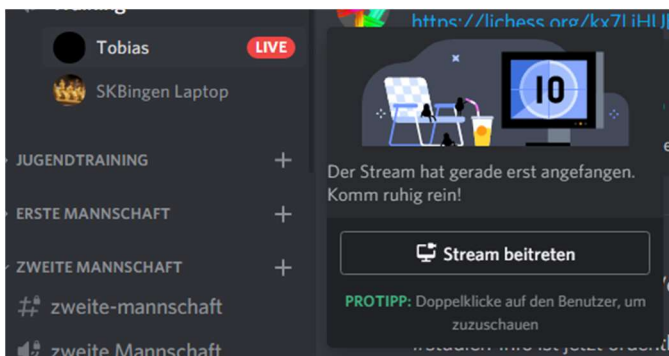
Training

Tobias LIVE

SKBingen Laptop

JUGENDTRAINING

ERSTE MANNSCHAFT

ZWEITE MANNSCHAFT

zweite-mannschaft

zweite Mannschaft

https://lichess.org/kx7LjHUJ

10

Der Stream hat gerade erst angefangen. Komm ruhig rein!

Stream beitreten

PROTIPP: Doppelklicke auf den Benutzer, um zuzuschauen